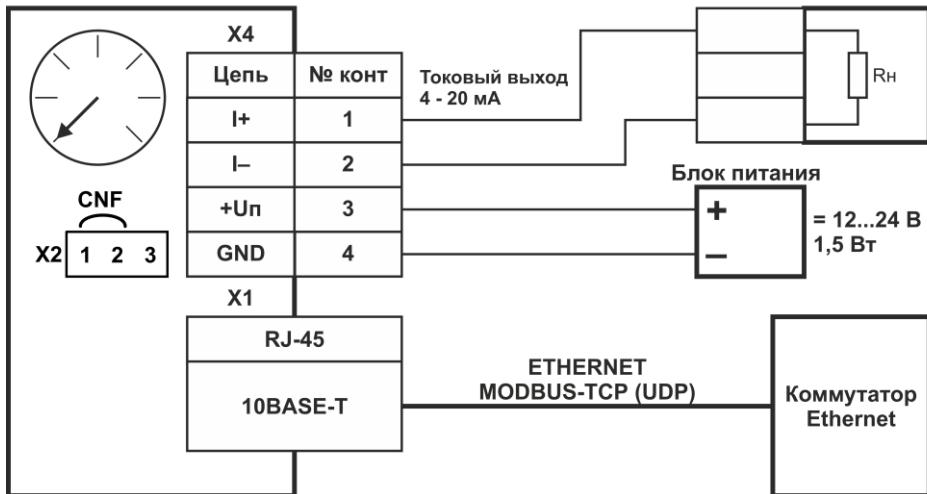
X4

| Цепь | № конт |
|---|---|
| I+ | 1 |
| I– | 2 |
| +Uп | 3 |
| GND | 4 |

Токовый выход
4 - 20 мА

Rн

Блок питания

+
–

= 12...24 В
1,5 Вт

CNF
X2 1 2 3

X1

RJ-45
10BASE-T

ETHERNET
MODBUS-TCP (UDP)

Коммутатор
Ethernet